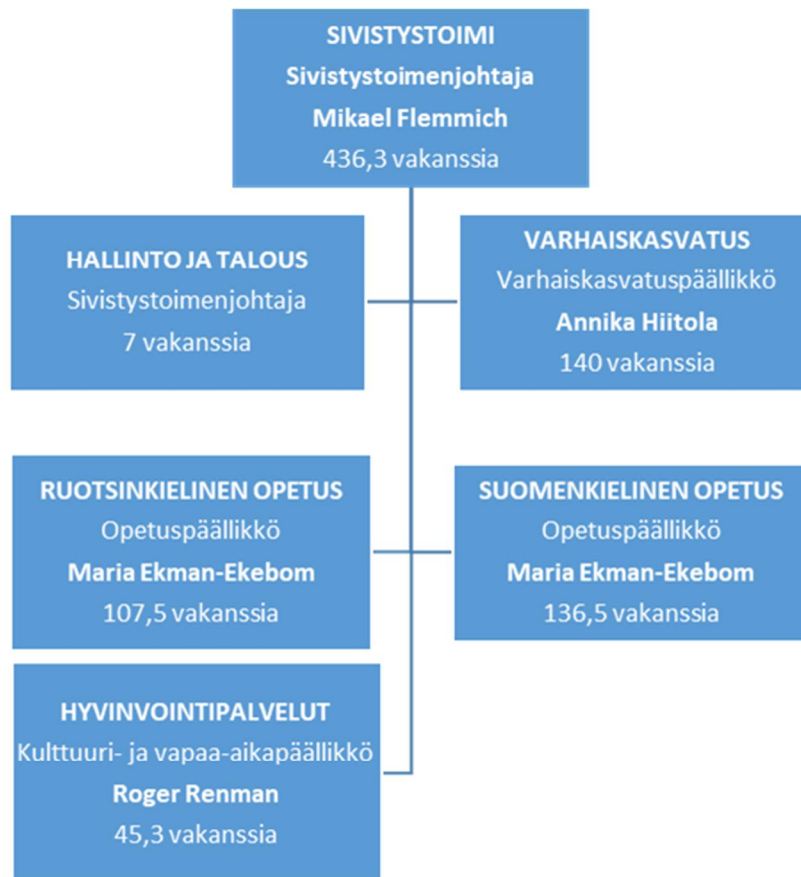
SIVISTYSTOIMI
Sivistystoimenjohtaja
Mikael Flemmich
436,3 vakanssia

HALLINTO JA TALOUS
Sivistystoimenjohtaja
7 vakanssia

VARHAISKASVATUS
Varhaiskasvatuspäällikkö
Annika Hiitola
140 vakanssia

RUOTSINKIELINEN OPETUS
Opetuspäällikkö
Maria Ekman-Ekebom
107,5 vakanssia

SUOMENKIELINEN OPETUS
Opetuspäällikkö
Maria Ekman-Ekebom
136,5 vakanssia

HYVINVOINTIPALVELUT
Kulttuuri- ja vapaa-aikapäällikkö
Roger Renman
45,3 vakanssia